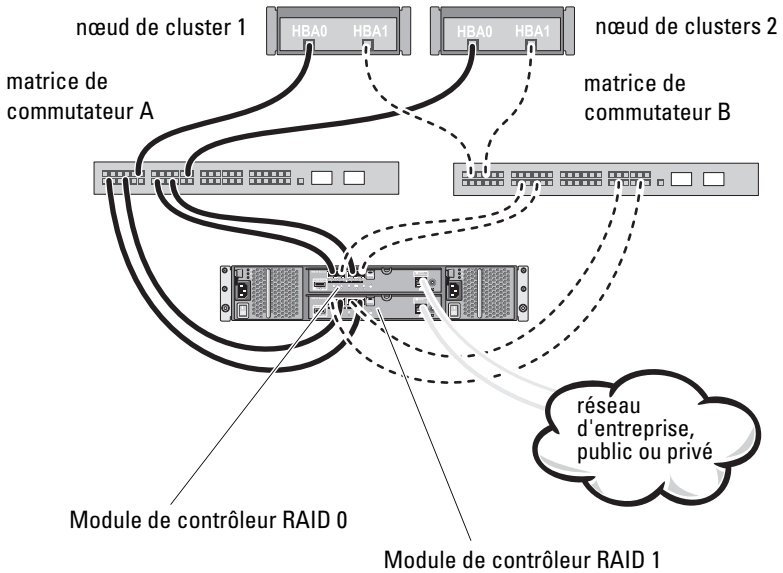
nœud de cluster 1

HBA0 HBA1

HBA0 HBA1

nœud de clusters 2

matrice de commutateur A

matrice de commutateur B

réseau d'entreprise, public ou privé

Module de contrôleur RAID 0

Module de contrôleur RAID 1